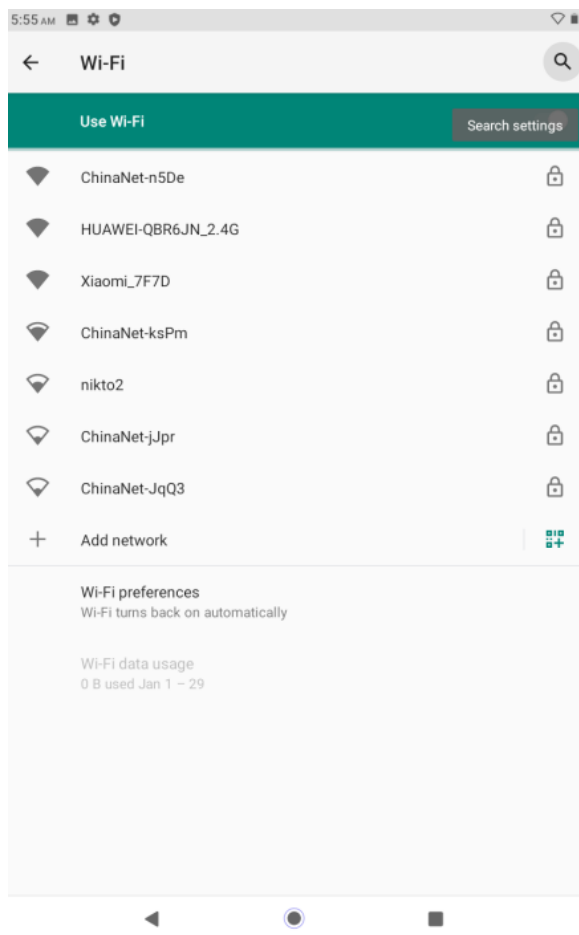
5:55 AM

Wi-Fi

Use Wi-Fi

Search settings

ChinaNet-n5De

HUAWEI-QBR6JN_2.4G

Xiaomi_7F7D

ChinaNet-ksPm

nikto2

ChinaNet-jJpr

ChinaNet-JqQ3

Add network

Wi-Fi preferences
Wi-Fi turns back on automatically

Wi-Fi data usage
0 B used Jan 1 – 29